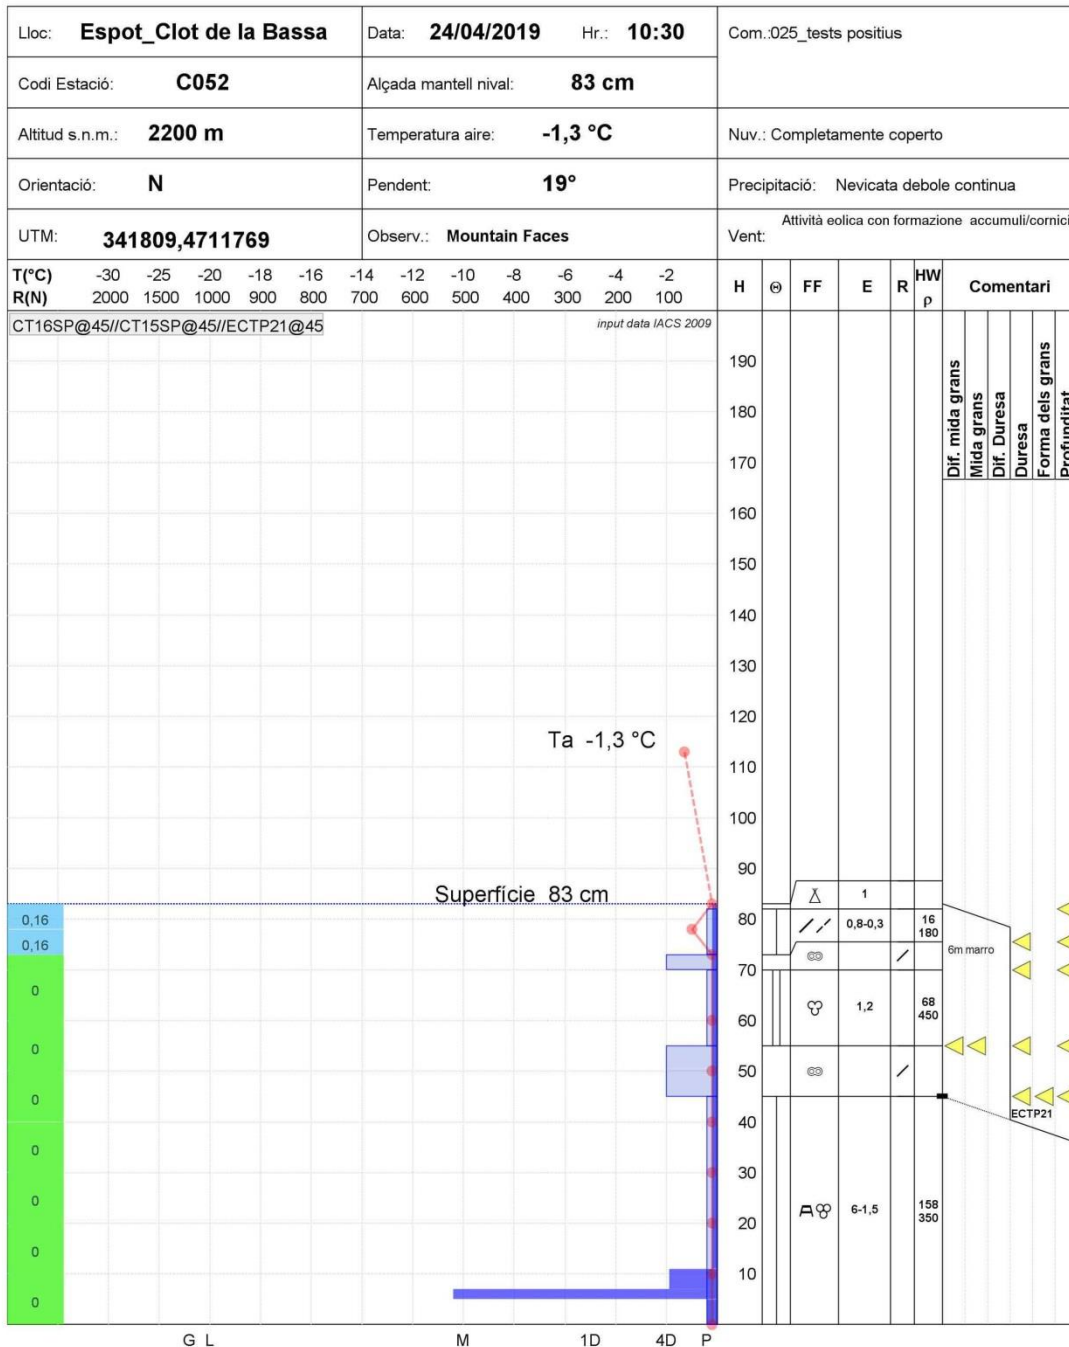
| Lloc: Espot_Clot de la Bassa | Data: 24/04/2019 Hr.: 10:30 | Com.:025_tests positius |
|---|---|---|
| Codi Estació: C052 | Alçada mantell nival: 83 cm | |
| Altitud s.n.m.: 2200 m | Temperatura aire: -1,3 °C | Nuv.: Completamente coperto |
| Orientació: N | Pendent: 19° | Precipitació: Nevicata debole continua |
| UTM: 341809,4711769 | Observ.: Mountain Faces | Vent: Attività eolica con formazione accumuli/cornici |

T(°C) -30 -25 -20 -18 -16 -14 -12 -10 -8 -6 -4 -2
R(N) 2000 1500 1000 900 800 700 600 500 400 300 200 100

H Θ FF E R HW ρ Comentari

CT16SP@45//CT15SP@45//ECTP21@45

input data IACS 2009

190 180 170 160 150 140 130 120 110 100 90 80 70 60 50 40 30 20 10

Dif. mida grans
Mida grans
Dif. Duresa
Duresa
Forma dels grans
Profunditat

Ta -1,3 °C

Superfície 83 cm

0,16
0,16
0
0
0
0
0
0
0

| FF | E | R | HW ρ |
|---|---|---|---|
| | 1 | | |
| | 0,8-0,3 | | 16 180 |
| | | / | |
| | 1,2 | | 68 450 |
| | | / | |
| | 6-1,5 | | 158 350 |

6m marro

ECTP21

G L M 1D 4D P